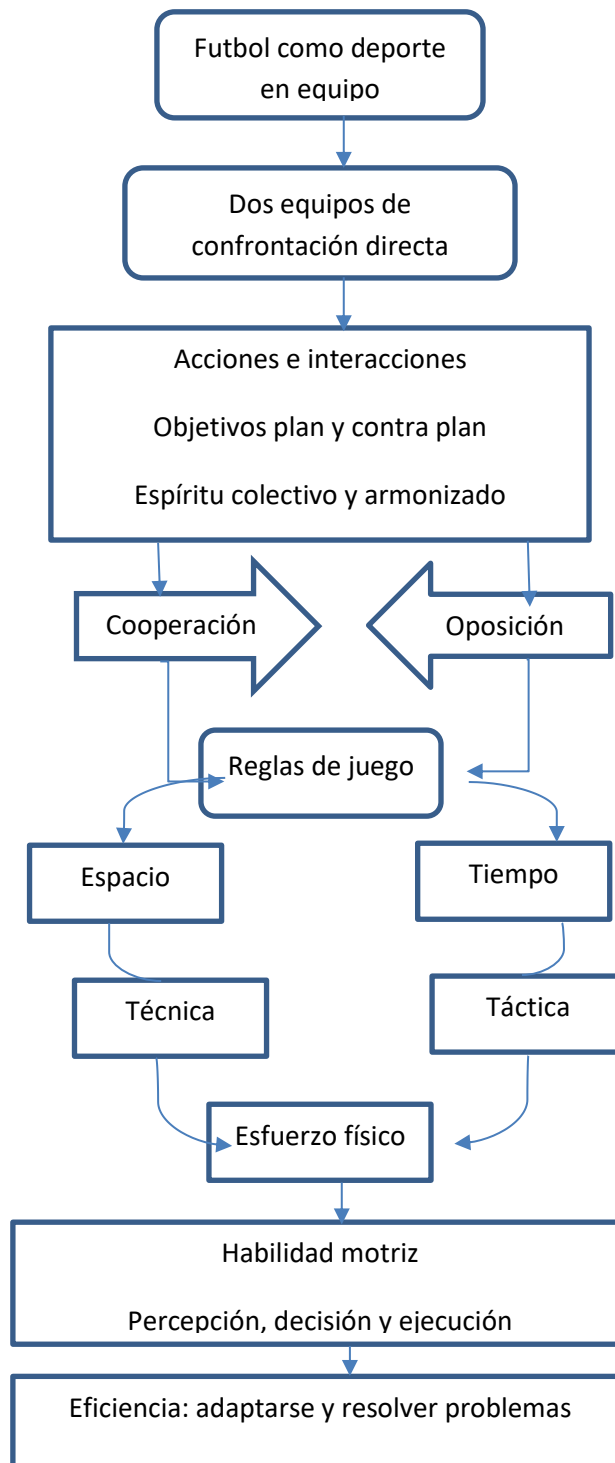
Futbol como deporte en equipo

Dos equipos de confrontación directa

Acciones e interacciones

Objetivos plan y contra plan

Espíritu colectivo y armonizado

Cooperación

Oposición

Reglas de juego

Espacio

Tiempo

Técnica

Táctica

Esfuerzo físico

Habilidad motriz

Percepción, decisión y ejecución

Eficiencia: adaptarse y resolver problemas